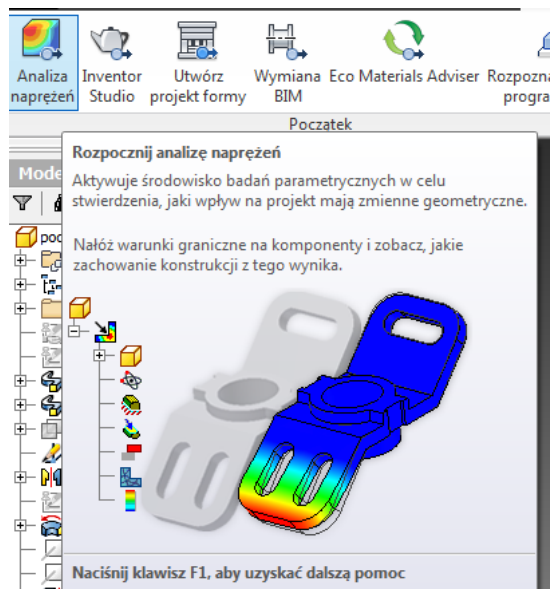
Analiza naprężeń
Inventor Studio
Utwórz projekt formy
Wymiana BIM
Eco Materials Adviser
Rozpoczn progra

Początek

Mode

poc

Rozpocznij analizę naprężeń

Aktywuje środowisko badań parametrycznych w celu stwierdzenia, jaki wpływ na projekt mają zmienne geometryczne.

Nałóż warunki graniczne na komponenty i zobacz, jakie zachowanie konstrukcji z tego wynika.

Naciśnij klawisz F1, aby uzyskać dalszą pomoc